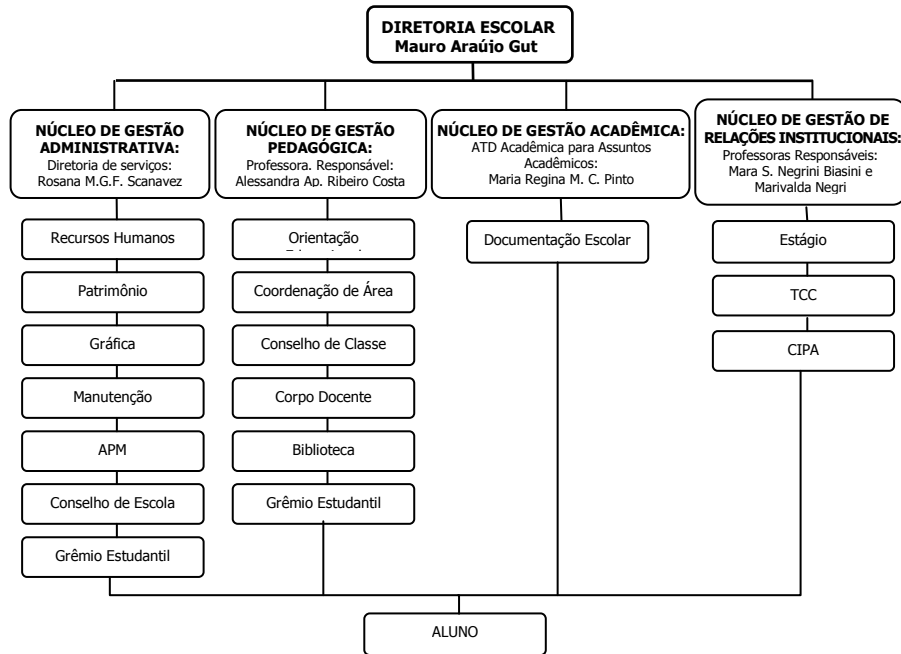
DIRETORIA ESCOLAR
Mauro Araújo Gut

NÚCLEO DE GESTÃO ADMINISTRATIVA:
Diretoria de serviços:
Rosana M.G.F. Scanavez

Recursos Humanos

Patrimônio

Gráfica

Manutenção

APM

Conselho de Escola

Grêmio Estudantil

NÚCLEO DE GESTÃO PEDAGÓGICA:
Professora. Responsável:
Alessandra Ap. Ribeiro Costa

Orientação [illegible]

Coordenação de Área

Conselho de Classe

Corpo Docente

Biblioteca

Grêmio Estudantil

NÚCLEO DE GESTÃO ACADÊMICA:
ATD Acadêmica para Assuntos Acadêmicos:
Maria Regina M. C. Pinto

Documentação Escolar

NÚCLEO DE GESTÃO DE RELAÇÕES INSTITUCIONAIS:
Professoras Responsáveis:
Mara S. Negrini Biasini e Marivalda Negri

Estágio

TCC

CIPA

ALUNO